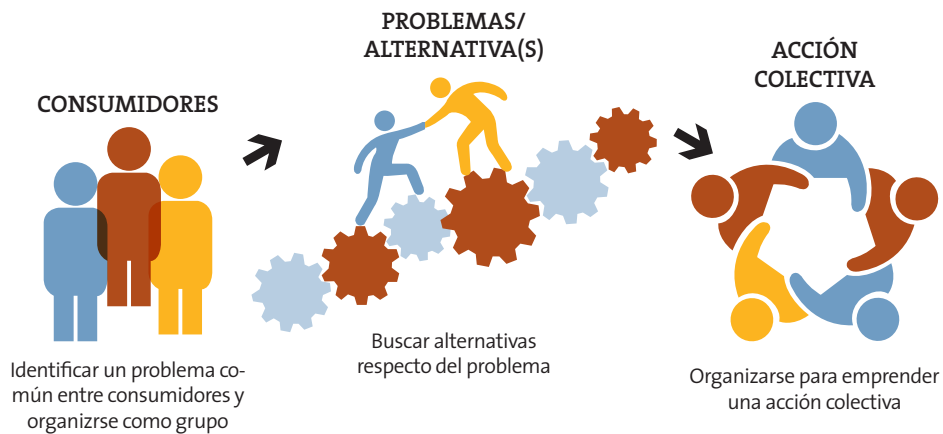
CONSUMIDORES

Identificar un problema común entre consumidores y organizrse como grupo

PROBLEMAS/ ALTERNATIVA(S)

Buscar alternativas respecto del problema

ACCIÓN COLECTIVA

Organizarse para emprender una acción colectiva